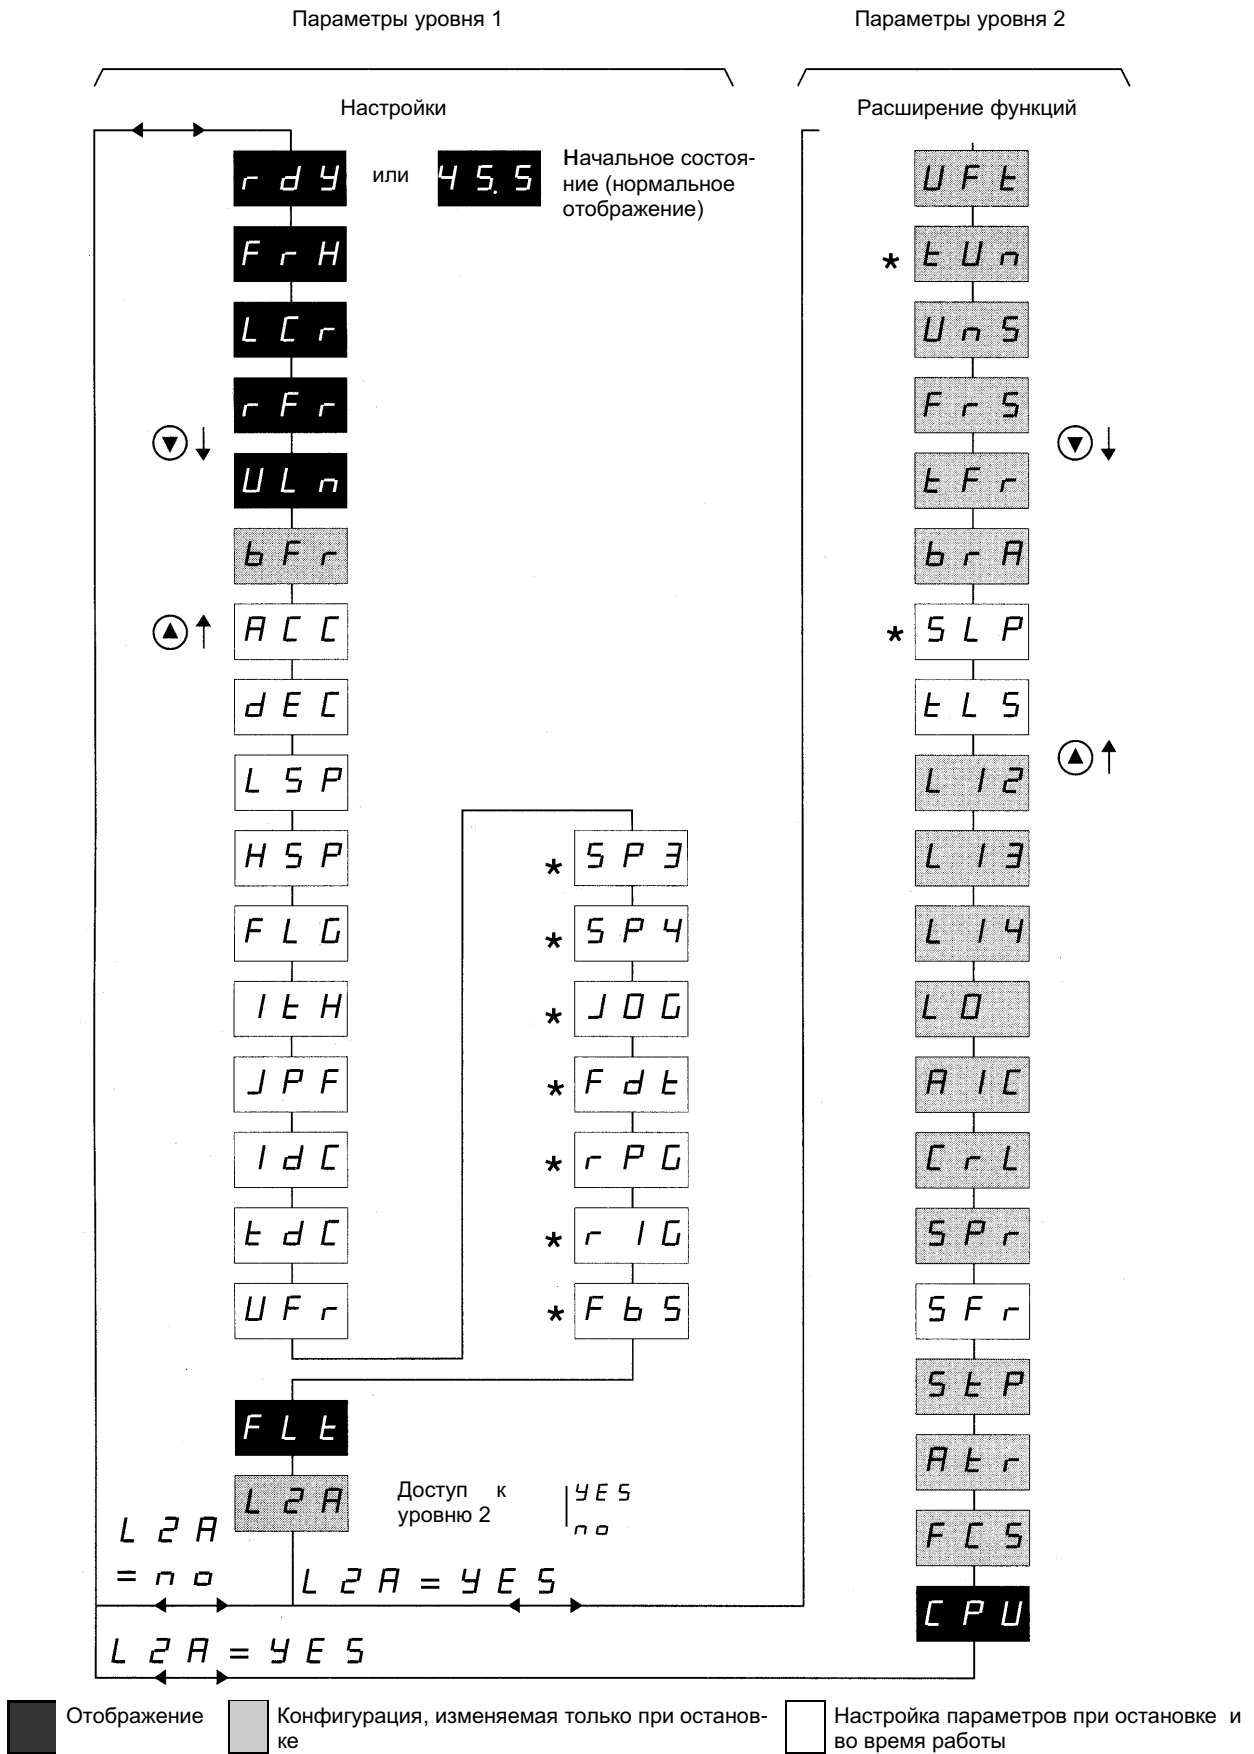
Параметры уровня 1

Параметры уровня 2

Настройки

Расширение функций

rdY или 45.5 Начальное состояние (нормальное отображение)

FrH

LCr

rFr

ULn

bFr

ACC

dEC

LSP

HSP

FLG

ItH

JPF

IdC

tdC

UFr

* SP3

* SP4

* JOG

* Fdt

* rPG

* rIG

* FbS

FLt

L2A Доступ к уровню 2 | YES / no

L2A = no

L2A = YES

L2A = YES

UFt

* tUn

UnS

FrS

tFr

brA

* SLP

tLS

LI2

LI3

LI4

LO

AIC

CrL

SPr

SFr

StP

Atr

FCS

CPU

Отображение

Конфигурация, изменяемая только при остановке

Настройка параметров при остановке и во время работы